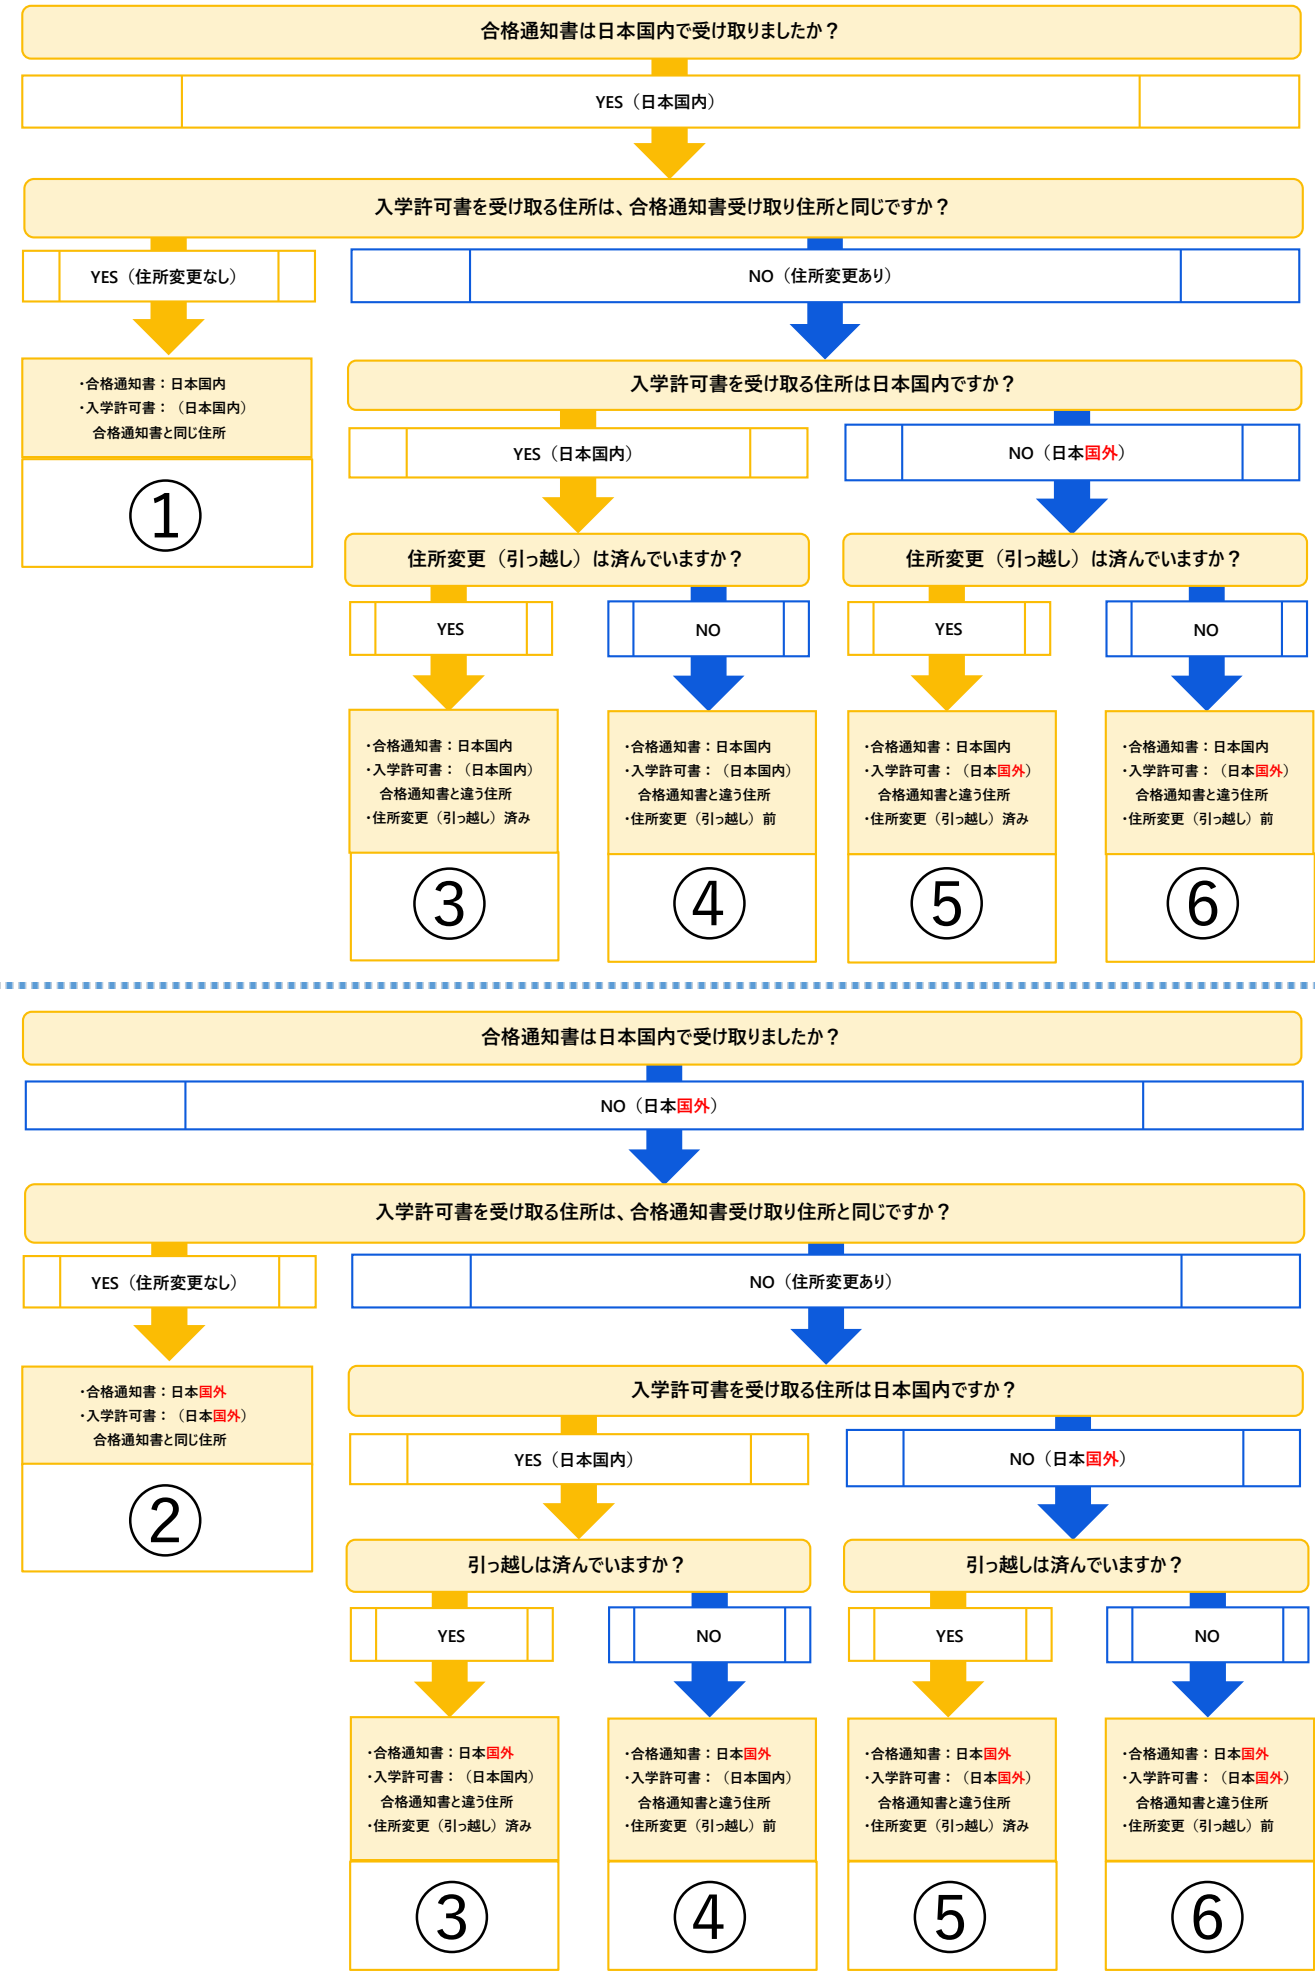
合格通知書は日本国内で受け取りましたか？

YES（日本国内）

入学許可書を受け取る住所は、合格通知書受け取り住所と同じですか？

YES（住所変更なし）

NO（住所変更あり）

・合格通知書：日本国内
・入学許可書：（日本国内）
合格通知書と同じ住所

①

入学許可書を受け取る住所は日本国内ですか？

YES（日本国内）

NO（日本国外）

住所変更（引っ越し）は済んでいますか？

住所変更（引っ越し）は済んでいますか？

YES

NO

YES

NO

・合格通知書：日本国内
・入学許可書：（日本国内）
合格通知書と違う住所
・住所変更（引っ越し）済み

③

・合格通知書：日本国内
・入学許可書：（日本国内）
合格通知書と違う住所
・住所変更（引っ越し）前

④

・合格通知書：日本国内
・入学許可書：（日本国外）
合格通知書と違う住所
・住所変更（引っ越し）済み

⑤

・合格通知書：日本国内
・入学許可書：（日本国外）
合格通知書と違う住所
・住所変更（引っ越し）前

⑥

合格通知書は日本国内で受け取りましたか？

NO（日本国外）

入学許可書を受け取る住所は、合格通知書受け取り住所と同じですか？

YES（住所変更なし）

NO（住所変更あり）

・合格通知書：日本国外
・入学許可書：（日本国外）
合格通知書と同じ住所

②

入学許可書を受け取る住所は日本国内ですか？

YES（日本国内）

NO（日本国外）

引っ越しは済んでいますか？

引っ越しは済んでいますか？

YES

NO

YES

NO

・合格通知書：日本国外
・入学許可書：（日本国内）
合格通知書と違う住所
・住所変更（引っ越し）済み

③

・合格通知書：日本国外
・入学許可書：（日本国内）
合格通知書と違う住所
・住所変更（引っ越し）前

④

・合格通知書：日本国外
・入学許可書：（日本国外）
合格通知書と違う住所
・住所変更（引っ越し）済み

⑤

・合格通知書：日本国外
・入学許可書：（日本国外）
合格通知書と違う住所
・住所変更（引っ越し）前

⑥